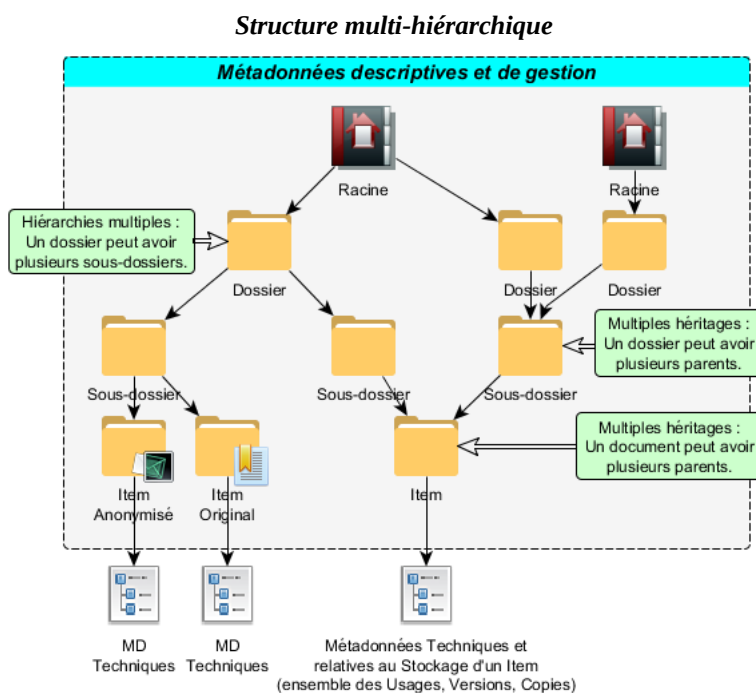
Structure multi-hiérarchique

Métadonnées descriptives et de gestion

Racine

Racine

Hiérarchies multiples : Un dossier peut avoir plusieurs sous-dossiers.

Dossier

Dossier

Dossier

Multiples héritages : Un dossier peut avoir plusieurs parents.

Sous-dossier

Sous-dossier

Sous-dossier

Multiples héritages : Un document peut avoir plusieurs parents.

Item Anonymisé

Item Original

Item

MD Techniques

MD Techniques

Métadonnées Techniques et relatives au Stockage d'un Item (ensemble des Usages, Versions, Copies)